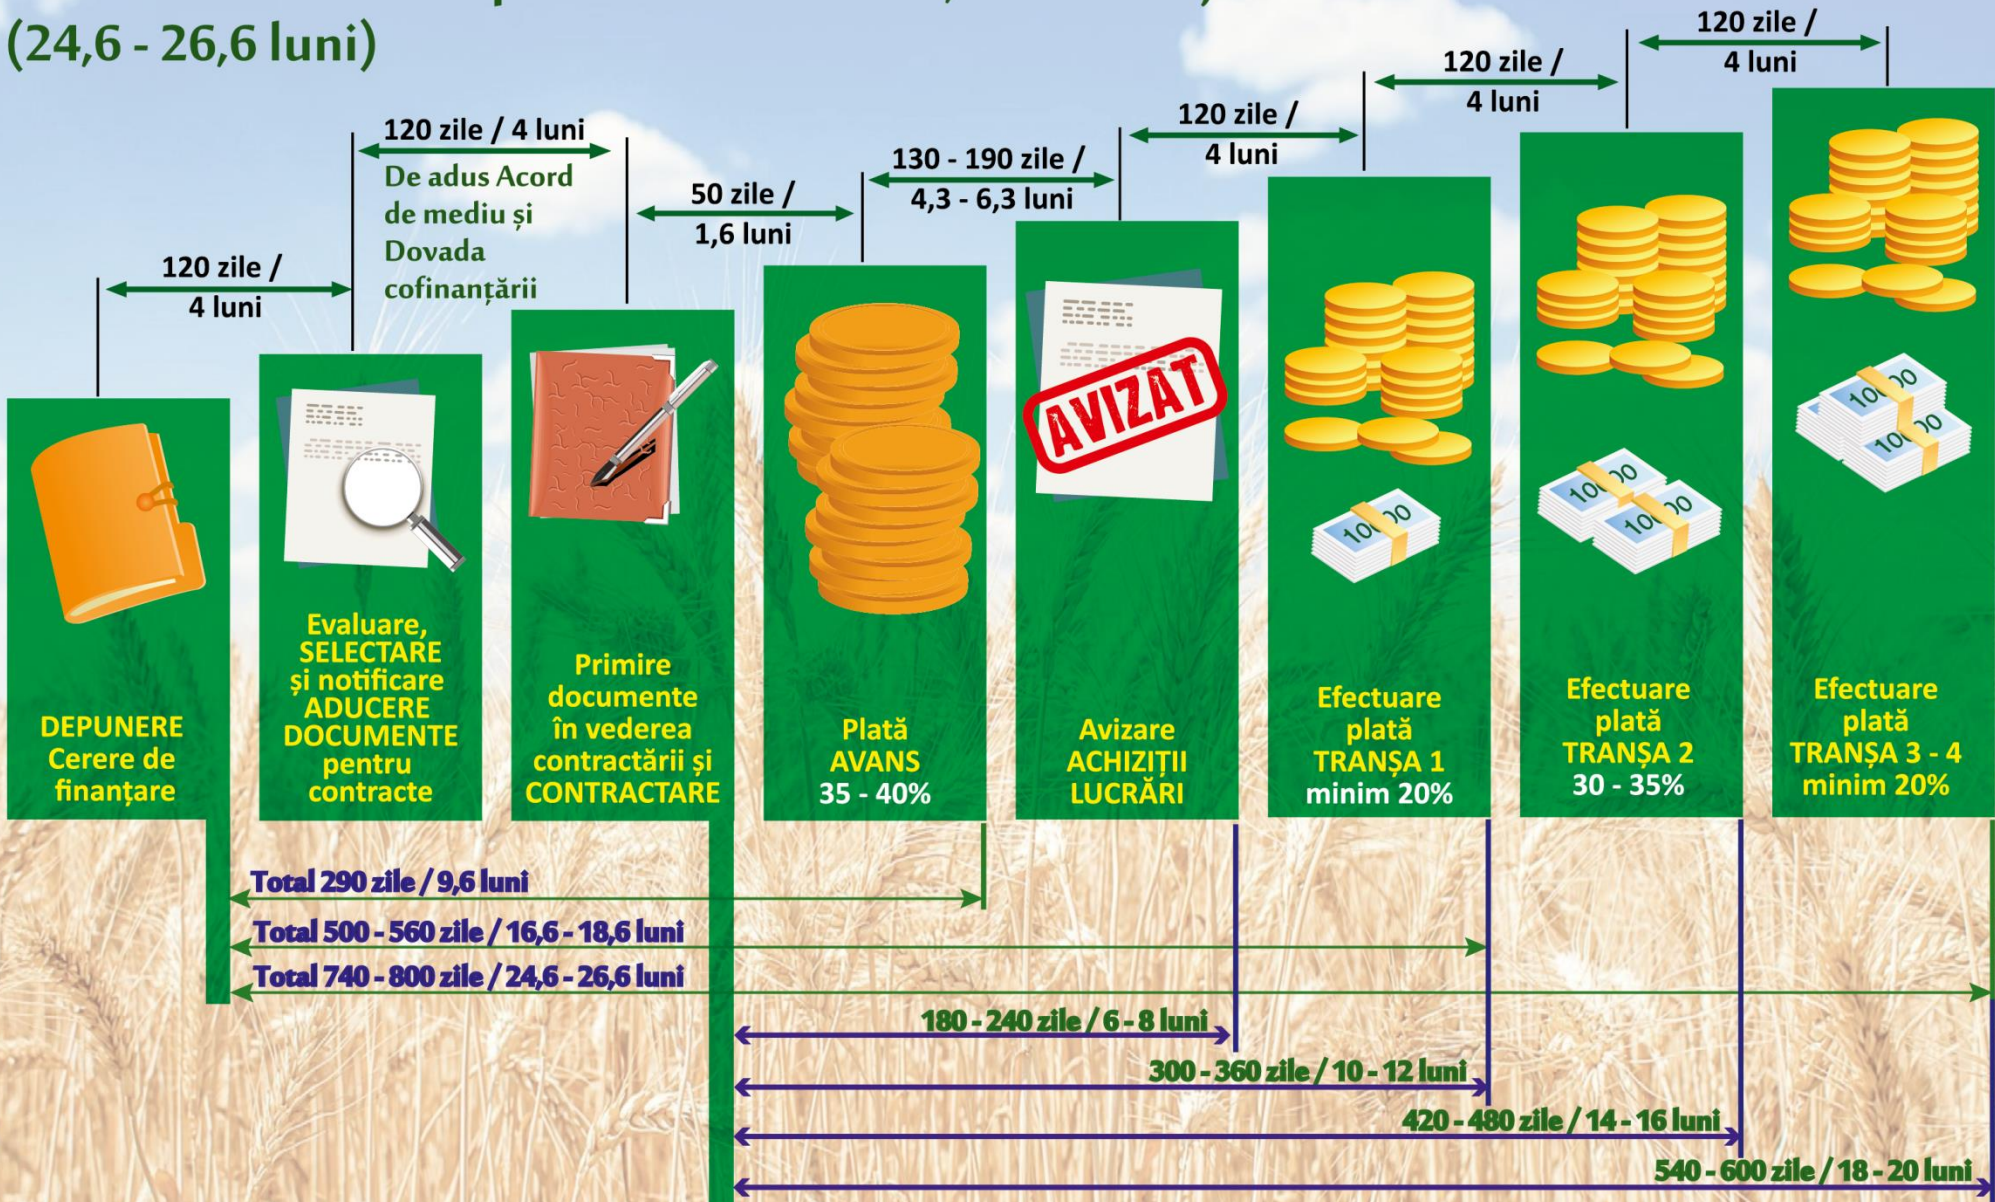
(24,6 - 26,6 luni)

120 zile / 4 luni

120 zile / 4 luni
De adus Acord de mediu și Dovada cofinanțării

50 zile / 1,6 luni

130 - 190 zile / 4,3 - 6,3 luni

120 zile / 4 luni

120 zile / 4 luni

120 zile / 4 luni

DEPUNERE Cerere de finanțare

Evaluare, SELECTARE și notificare ADUCERE DOCUMENTE pentru contracte

Primire documente în vederea contractării și CONTRACTARE

Plată AVANS 35 - 40%

AVIZAT

Avizare ACHIZIȚII LUCRĂRI

Efectuare plată TRANȘA 1 minim 20%

Efectuare plată TRANȘA 2 30 - 35%

Efectuare plată TRANȘA 3 - 4 minim 20%

Total 290 zile / 9,6 luni
Total 500 - 560 zile / 16,6 - 18,6 luni
Total 740 - 800 zile / 24,6 - 26,6 luni
180 - 240 zile / 6 - 8 luni
300 - 360 zile / 10 - 12 luni
420 - 480 zile / 14 - 16 luni
540 - 600 zile / 18 - 20 luni